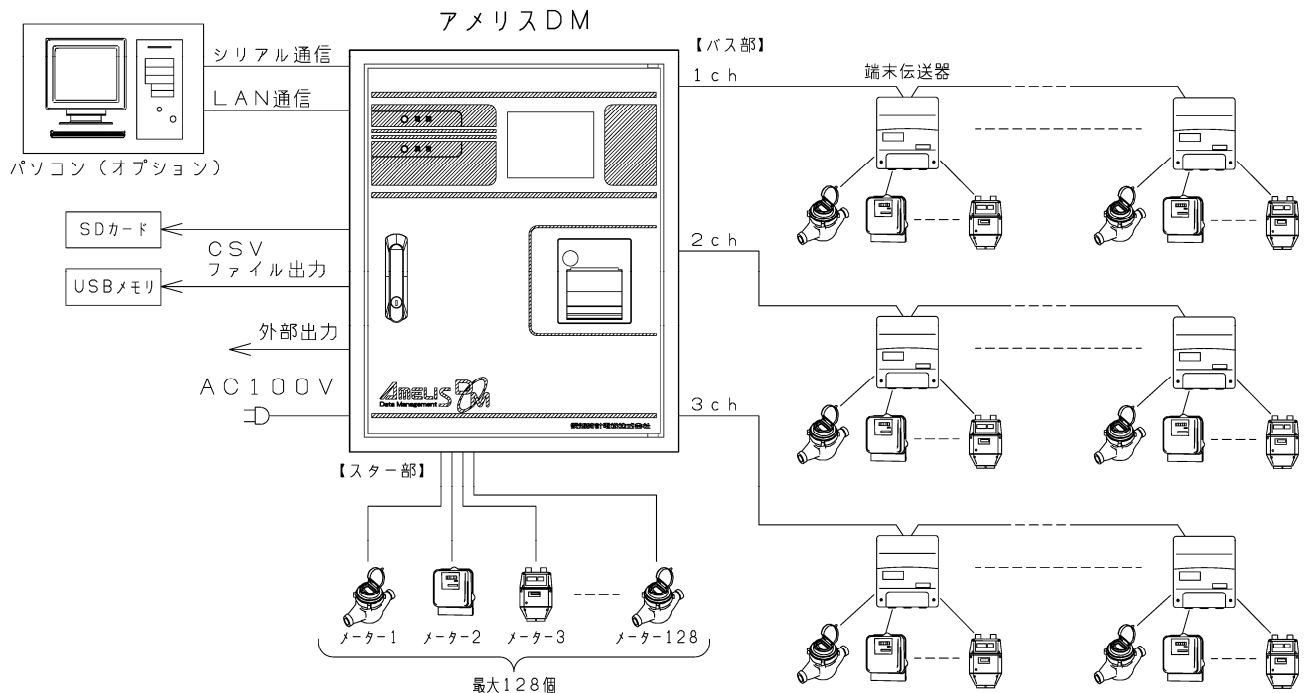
アメリスDM

シリアル通信

LAN通信

パソコン（オプション）

SDカード

CSV
ファイル出力

USBメモリ

外部出力

AC100V

AMELIS DM
Data Management

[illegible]

【スター部】

メーター1　メーター2　メーター3　メーター128

最大128個

【バス部】

1ch

端末伝送器

2ch

3ch